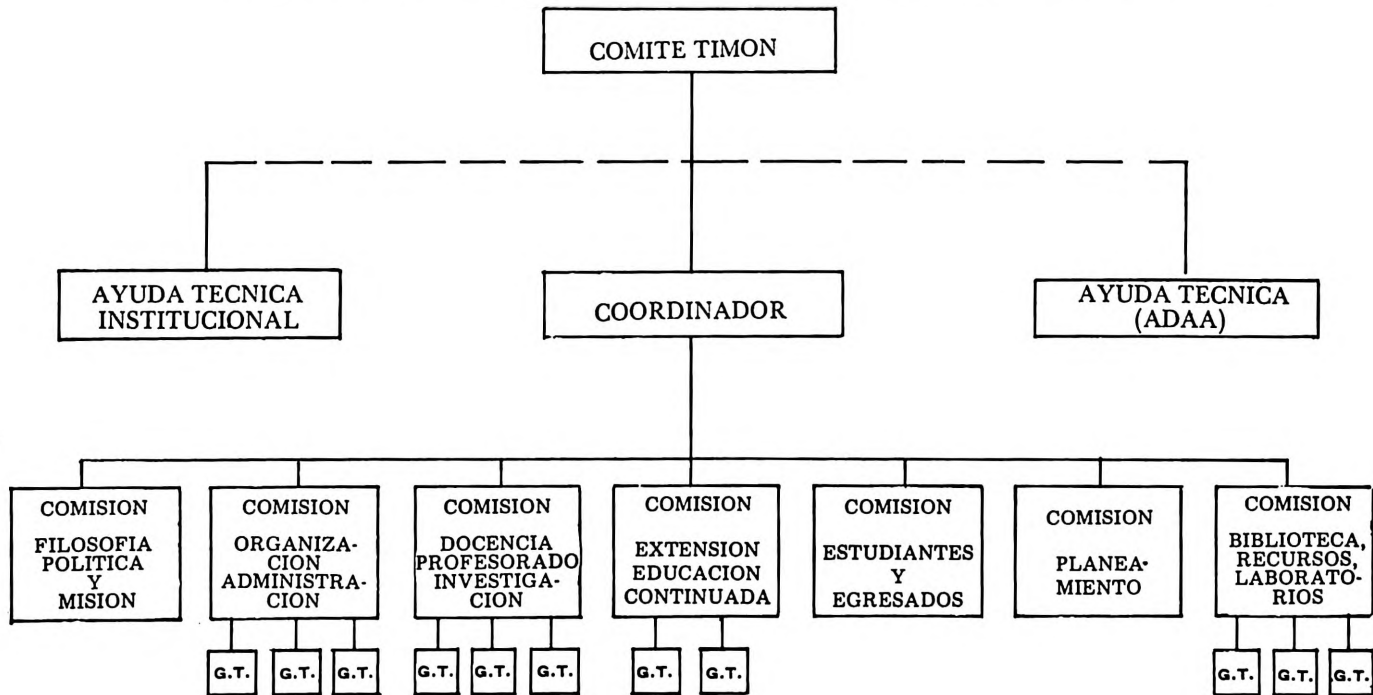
COMITE TIMON

AYUDA TECNICA INSTITUCIONAL

COORDINADOR

AYUDA TECNICA (ADAA)

COMISION FILOSOFIA POLITICA Y MISION

COMISION ORGANIZACION ADMINISTRACION

G.T. G.T. G.T.

COMISION DOCENCIA PROFESORADO INVESTIGACION

G.T. G.T. G.T.

COMISION EXTENSION EDUCACION CONTINUADA

G.T. G.T.

COMISION ESTUDIANTES Y EGRESADOS

COMISION PLANEAMIENTO

COMISION BIBLIOTECA, RECURSOS, LABORATORIOS

G.T. G.T. G.T.